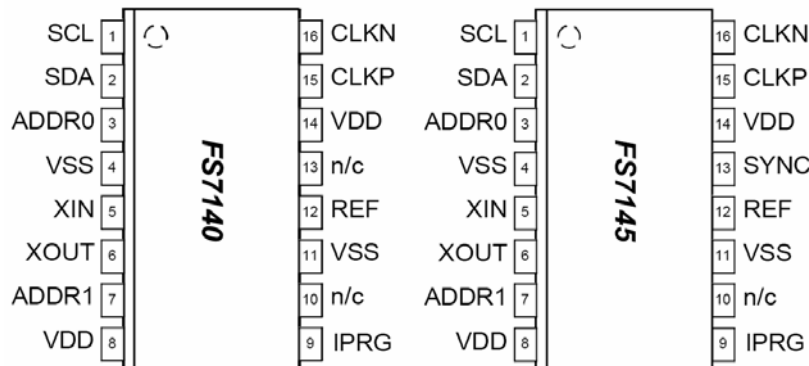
SCL 1
SDA 2
ADDR0 3
VSS 4
XIN 5
XOUT 6
ADDR1 7
VDD 8

FS7140

16 CLKN
15 CLKP
14 VDD
13 n/c
12 REF
11 VSS
10 n/c
9 IPRG

SCL 1
SDA 2
ADDR0 3
VSS 4
XIN 5
XOUT 6
ADDR1 7
VDD 8

FS7145

16 CLKN
15 CLKP
14 VDD
13 SYNC
12 REF
11 VSS
10 n/c
9 IPRG